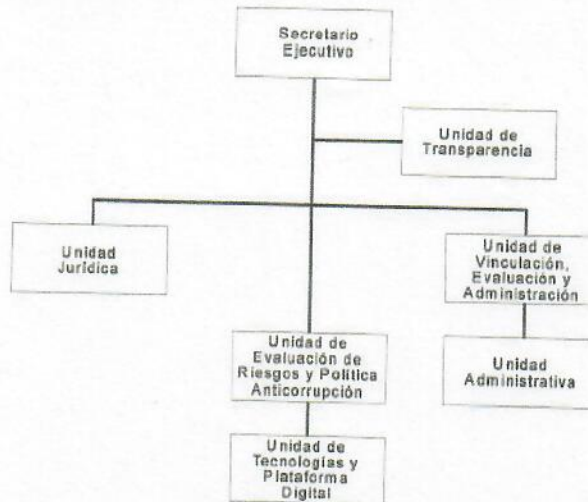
Secretario Ejecutivo

Unidad de Transparencia

Unidad Jurídica

Unidad de Vinculación, Evaluación y Administración

Unidad de Evaluación de Riesgos y Política Anticorrupción

Unidad Administrativa

Unidad de Tecnologías y Plataforma Digital